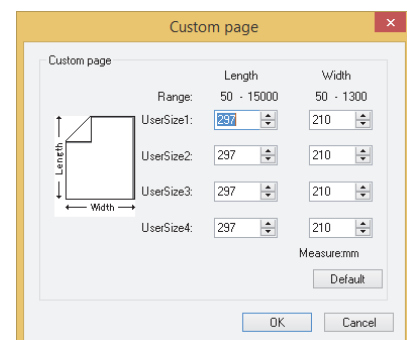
Custom page

Custom page

| | Length | Width |
|---|---|---|
| Range: | 50 - 15000 | 50 - 1300 |
| UserSize1: | 297 | 210 |
| UserSize2: | 297 | 210 |
| UserSize3: | 297 | 210 |
| UserSize4: | 297 | 210 |

Length
Width

Measure:mm

Default

OK Cancel